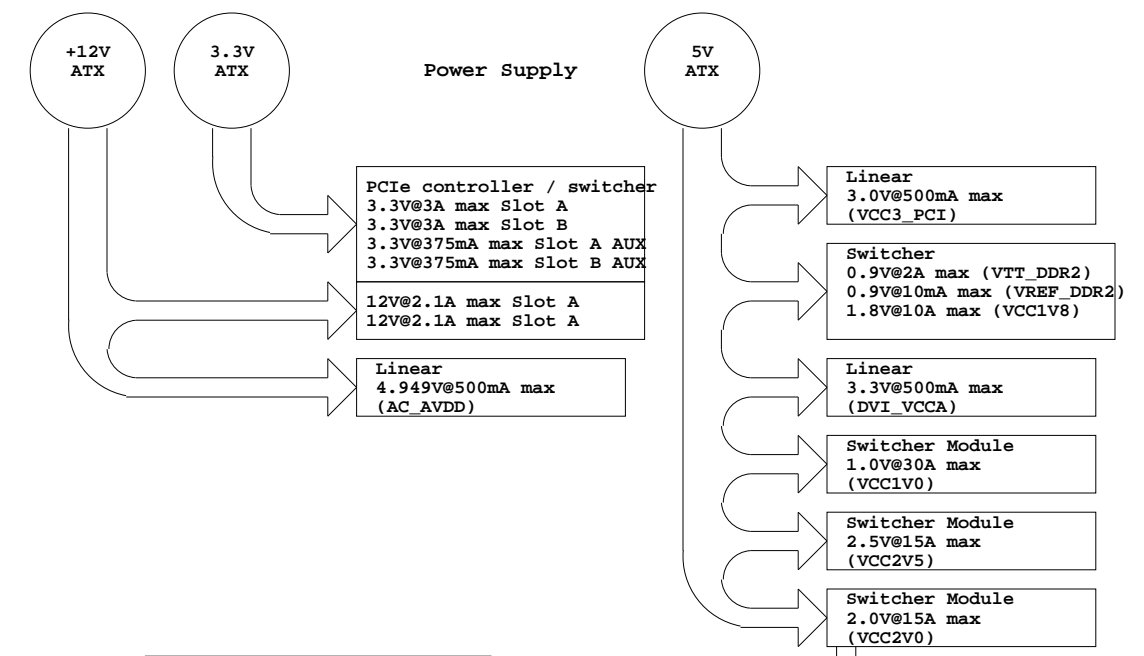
+12V
ATX

3.3V
ATX

Power Supply

5V
ATX

PCIe controller / switcher
3.3V@3A max Slot A
3.3V@3A max Slot B
3.3V@375mA max Slot A AUX
3.3V@375mA max Slot B AUX

12V@2.1A max Slot A
12V@2.1A max Slot A

Linear
4.949V@500mA max
(AC_AVDD)

Linear
3.0V@500mA max
(VCC3_PCI)

Switcher
0.9V@2A max (VTT_DDR2)
0.9V@10mA max (VREF_DDR2)
1.8V@10A max (VCC1V8)

Linear
3.3V@500mA max
(DVI_VCCA)

Switcher Module
1.0V@30A max
(VCC1V0)

Switcher Module
2.5V@15A max
(VCC2V5)

Switcher Module
2.0V@15A max
(VCC2V0)